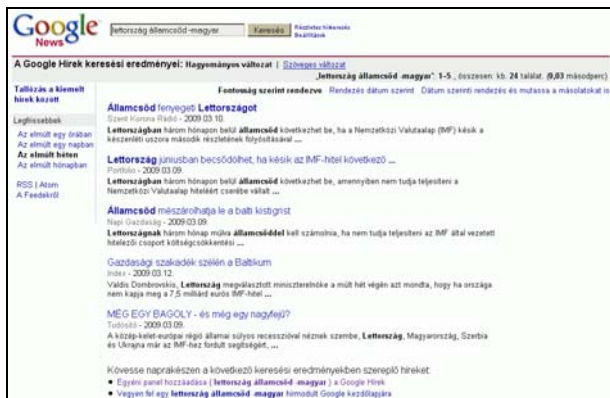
Google News

lettország államcsőd -magyar | Keresés | Részletes hírkeresés Beállítások

A Google Hírek keresési eredményei: Hagyományos változat | Szöveges változat

„lettország államcsőd -magyar" 1–5., összesen: kb. 24 találat. (0,03 másodperc)

Tallózás a kiemelt hírek között

Legfrissebbek
Az elmúlt egy órában
Az elmúlt egy napban
Az elmúlt héten
Az elmúlt hónapban

RSS | Atom
A Feedekről

Fontosság szerint rendezve Rendezés dátum szerint Dátum szerinti rendezés és mutassa a másolatokat is

Államcsőd fenyegeti Lettországot
Szent Korona Rádió - 2009.03.10.
Lettországban három hónapon belül államcsőd következhet be, ha a Nemzetközi Valutaalap (IMF) késik a készenléti uszora második részletének folyósításával ...

Lettország júniusban becsődölhet, ha késik az IMF-hitel következő ...
Portfolio - 2009.03.09.
Lettországban három hónapon belül államcsőd következhet be, amennyiben nem tudja teljesíteni a Nemzetközi Valutaalap hitelért cserébe vállalt ...

Államcsőd mészárolhatja le a balti kistigrist
Napi Gazdaság - 2009.03.09.
Lettországnak három hónap múlva államcsőddel kell számolnia, ha nem tudja teljesíteni az IMF által vezetett hitelező csoport költségcsökkentési ...

Gazdasági szakadék szélén a Baltikum
Index - 2009.03.12.
Valdis Dombrovskis, Lettország megválasztott miniszterelnöke a múlt hét végén azt mondta, hogy ha országa nem kapja meg a 7,5 milliárd eurós IMF-hitel ...

MÉG EGY BAGOLY - és még egy nagyfejű?
Tudósító - 2009.03.09.
A közép-kelet-európai régió államai súlyos recesszióval néznek szembe, Lettország, Magyarország, Szerbia és Ukrajna már az IMF-hez fordult segítségért, ...

Kövesse naprakészen a következő keresési eredményekben szereplő híreket:
• Egyéni panel hozzáadása ( lettország államcsőd -magyar ) a Google Hírek
• Vegyen fel egy lettország államcsőd -magyar hírmodult Google kezdőlapjára